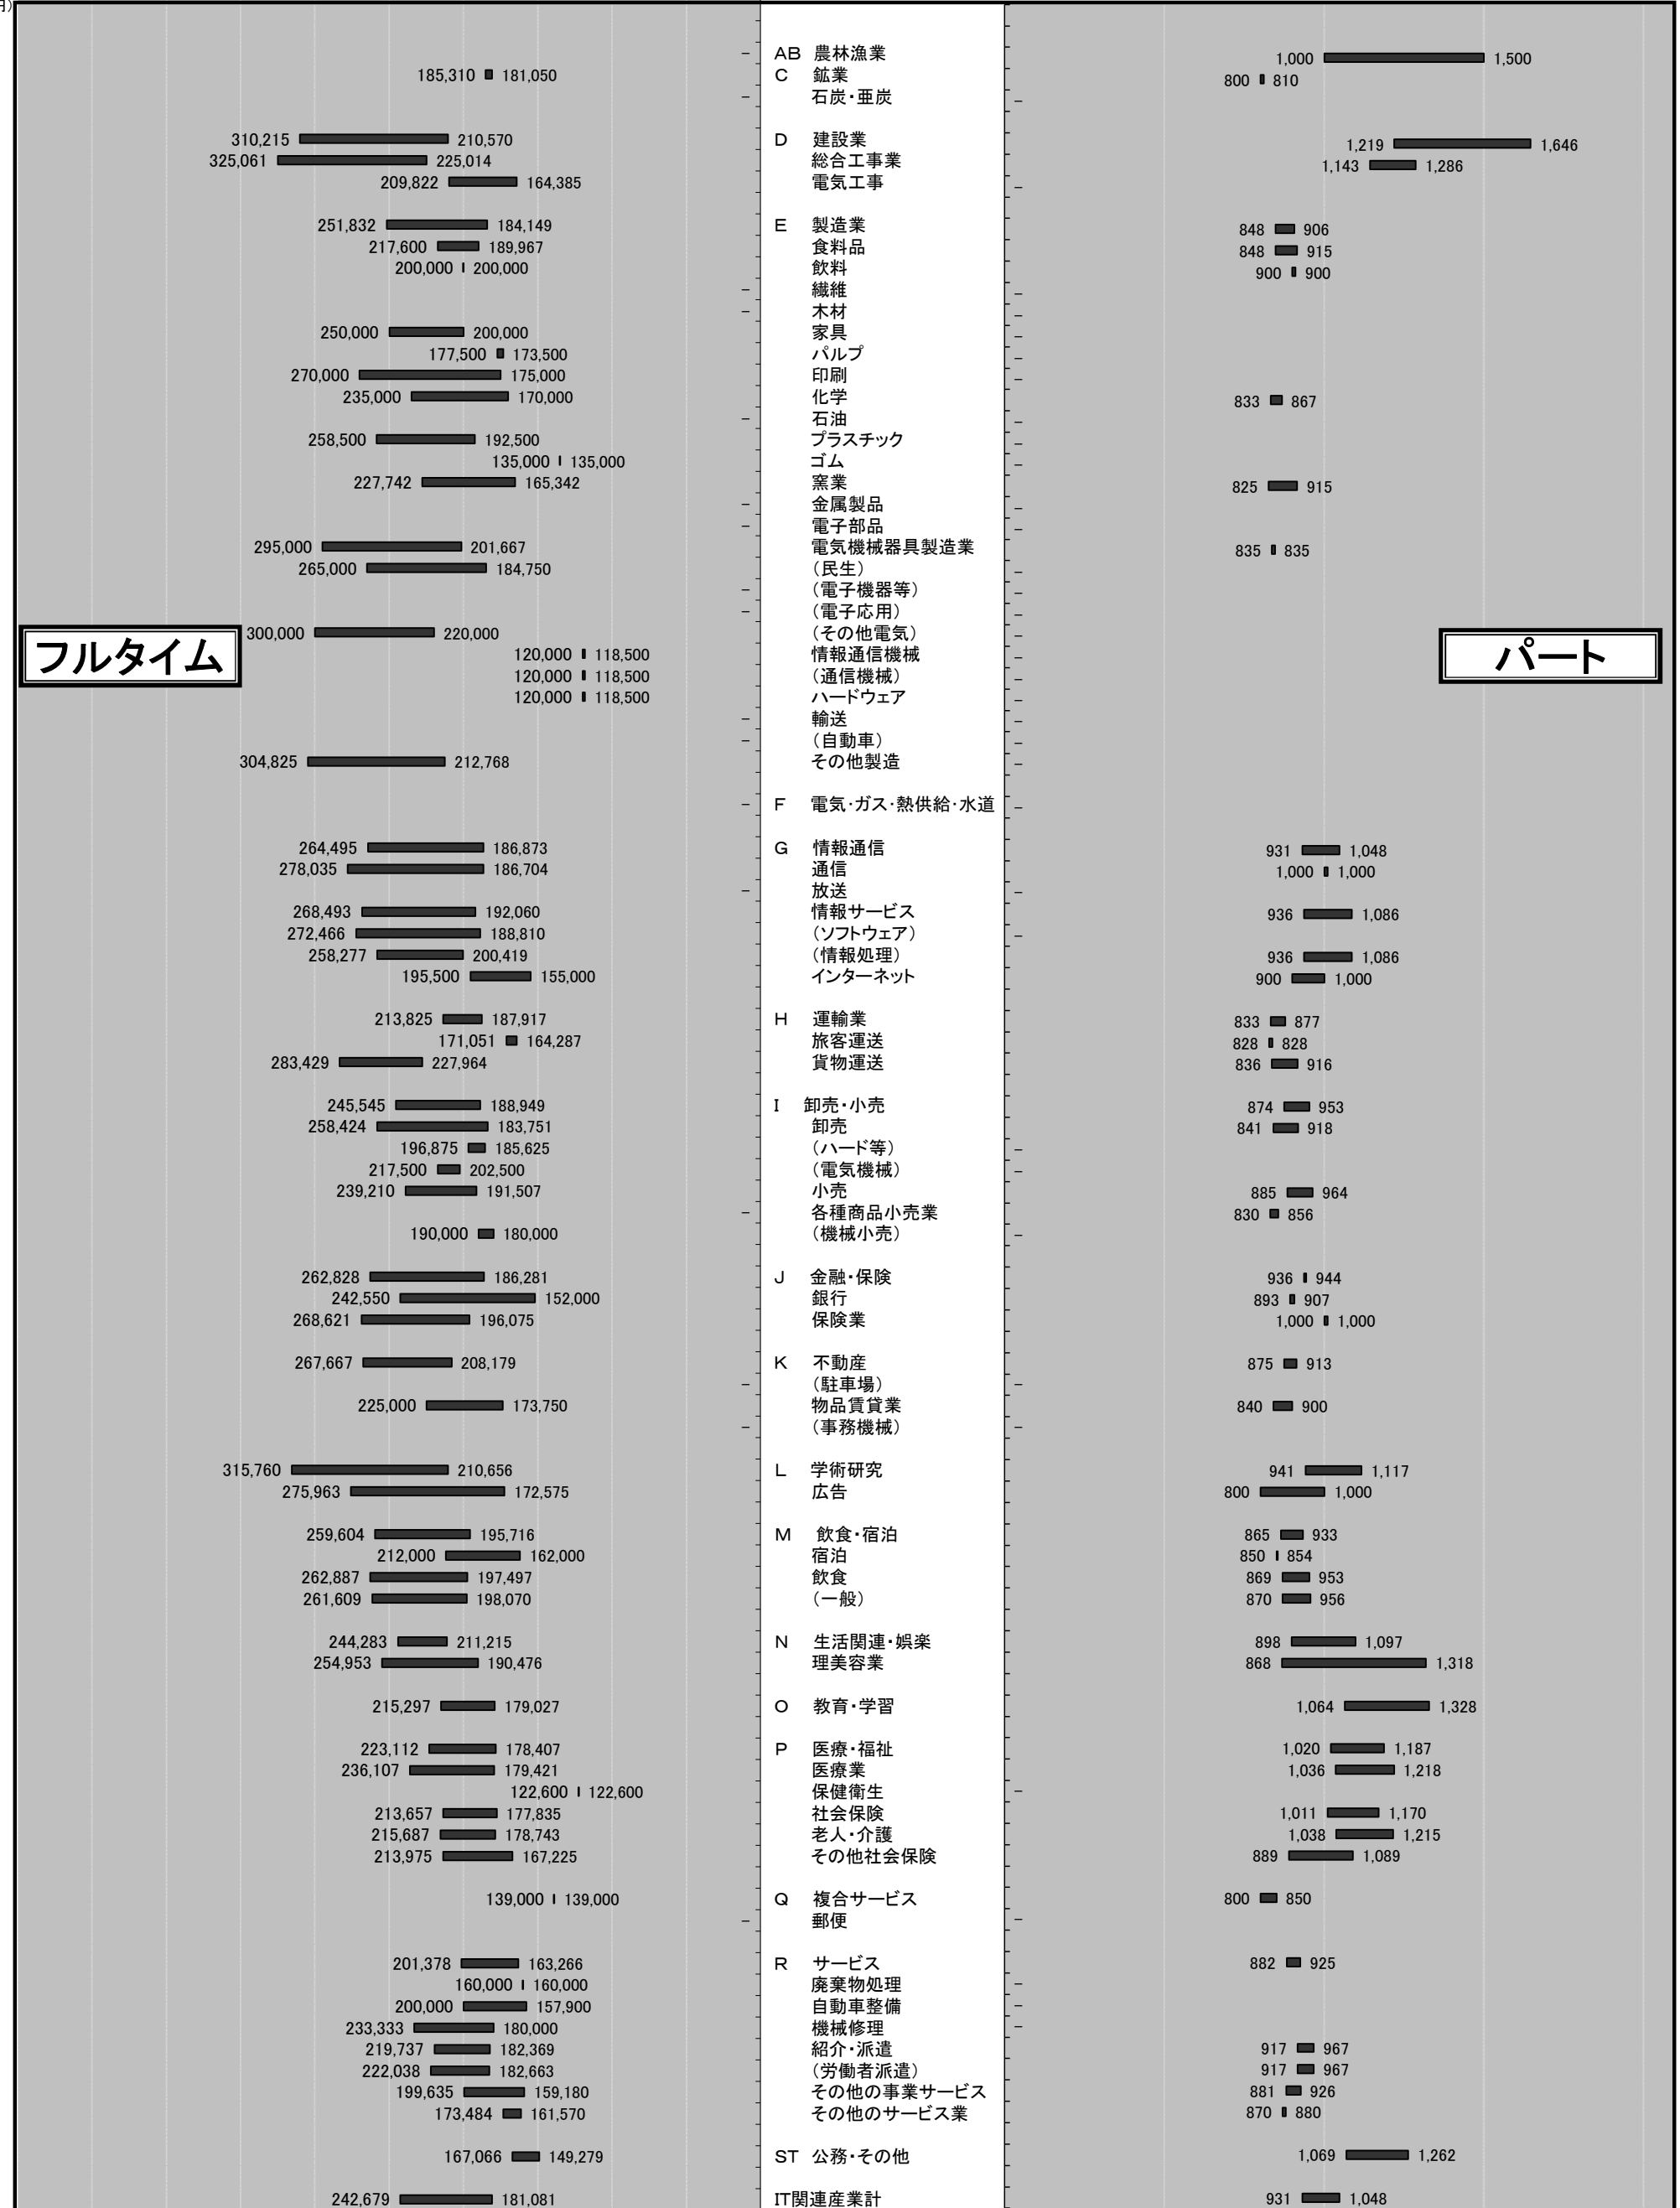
フルタイム

パート

| フルタイム | 産業 | パート |
|---|---|---|
| | AB 農林漁業 | 1,000 1,500 |
| 185,310 181,050 | C 鉱業 | 800 810 |
| | 石炭・亜炭 | |
| 310,215 210,570 | D 建設業 | 1,219 1,646 |
| 325,061 225,014 | 総合工事業 | 1,143 1,286 |
| 209,822 164,385 | 電気工事 | |
| 251,832 184,149 | E 製造業 | 848 906 |
| 217,600 189,967 | 食料品 | 848 915 |
| 200,000 200,000 | 飲料 | 900 900 |
| | 繊維 | |
| | 木材 | |
| 250,000 200,000 | 家具 | |
| 177,500 173,500 | パルプ | |
| 270,000 175,000 | 印刷 | |
| 235,000 170,000 | 化学 | 833 867 |
| | 石油 | |
| 258,500 192,500 | プラスチック | |
| 135,000 135,000 | ゴム | |
| 227,742 165,342 | 窯業 | 825 915 |
| | 金属製品 | |
| | 電子部品 | |
| 295,000 201,667 | 電気機械器具製造業 | 835 835 |
| 265,000 184,750 | （民生） | |
| | （電子機器等） | |
| | （電子応用） | |
| 300,000 220,000 | （その他電気） | |
| 120,000 118,500 | 情報通信機械 | |
| 120,000 118,500 | （通信機械） | |
| 120,000 118,500 | ハードウェア | |
| | 輸送 | |
| | （自動車） | |
| 304,825 212,768 | その他製造 | |
| | F 電気・ガス・熱供給・水道 | |
| 264,495 186,873 | G 情報通信 | 931 1,048 |
| 278,035 186,704 | 通信 | 1,000 1,000 |
| | 放送 | |
| 268,493 192,060 | 情報サービス | 936 1,086 |
| 272,466 188,810 | （ソフトウェア） | |
| 258,277 200,419 | （情報処理） | 936 1,086 |
| 195,500 155,000 | インターネット | 900 1,000 |
| 213,825 187,917 | H 運輸業 | 833 877 |
| 171,051 164,287 | 旅客運送 | 828 828 |
| 283,429 227,964 | 貨物運送 | 836 916 |
| 245,545 188,949 | I 卸売・小売 | 874 953 |
| 258,424 183,751 | 卸売 | 841 918 |
| 196,875 185,625 | （ハード等） | |
| 217,500 202,500 | （電気機械） | |
| 239,210 191,507 | 小売 | 885 964 |
| | 各種商品小売業 | 830 856 |
| 190,000 180,000 | （機械小売） | |
| 262,828 186,281 | J 金融・保険 | 936 944 |
| 242,550 152,000 | 銀行 | 893 907 |
| 268,621 196,075 | 保険業 | 1,000 1,000 |
| 267,667 208,179 | K 不動産 | 875 913 |
| | （駐車場） | |
| 225,000 173,750 | 物品賃貸業 | 840 900 |
| | （事務機械） | |
| 315,760 210,656 | L 学術研究 | 941 1,117 |
| 275,963 172,575 | 広告 | 800 1,000 |
| 259,604 195,716 | M 飲食・宿泊 | 865 933 |
| 212,000 162,000 | 宿泊 | 850 854 |
| 262,887 197,497 | 飲食 | 869 953 |
| 261,609 198,070 | （一般） | 870 956 |
| 244,283 211,215 | N 生活関連・娯楽 | 898 1,097 |
| 254,953 190,476 | 理美容業 | 868 1,318 |
| 215,297 179,027 | O 教育・学習 | 1,064 1,328 |
| 223,112 178,407 | P 医療・福祉 | 1,020 1,187 |
| 236,107 179,421 | 医療業 | 1,036 1,218 |
| 122,600 122,600 | 保健衛生 | |
| 213,657 177,835 | 社会保険 | 1,011 1,170 |
| 215,687 178,743 | 老人・介護 | 1,038 1,215 |
| 213,975 167,225 | その他社会保険 | 889 1,089 |
| 139,000 139,000 | Q 複合サービス | 800 850 |
| | 郵便 | |
| 201,378 163,266 | R サービス | 882 925 |
| 160,000 160,000 | 廃棄物処理 | |
| 200,000 157,900 | 自動車整備 | |
| 233,333 180,000 | 機械修理 | |
| 219,737 182,369 | 紹介・派遣 | 917 967 |
| 222,038 182,663 | （労働者派遣） | 917 967 |
| 199,635 159,180 | その他の事業サービス | 881 926 |
| 173,484 161,570 | その他のサービス業 | 870 880 |
| 167,066 149,279 | ST 公務・その他 | 1,069 1,262 |
| 242,679 181,081 | IT関連産業計 | 931 1,048 |